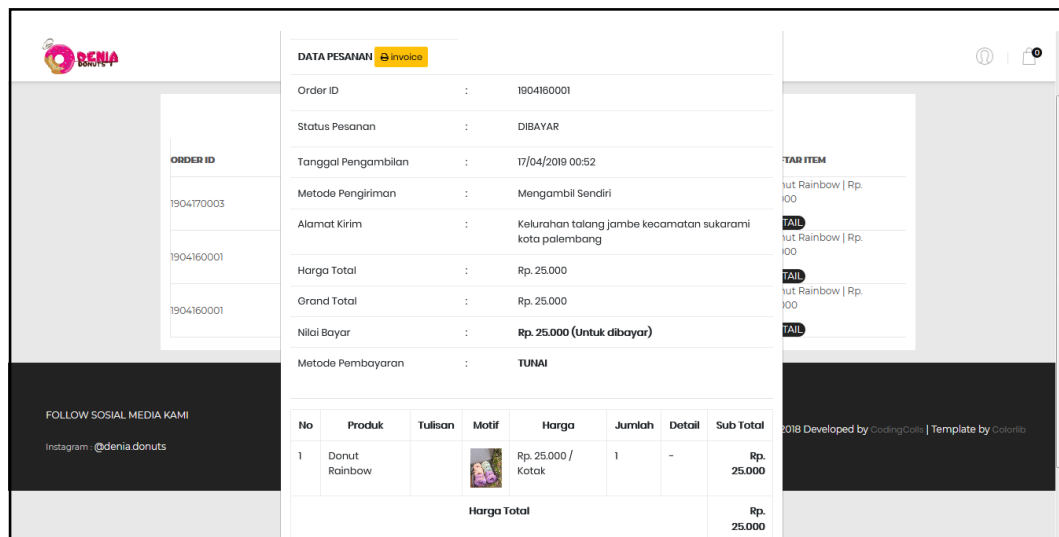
DENIA DONUTS

DATA PESANAN invoice

| Order ID | : | 1904160001 |
|---|---|---|
| Status Pesanan | : | DIBAYAR |
| Tanggal Pengambilan | : | 17/04/2019 00:52 |
| Metode Pengiriman | : | Mengambil Sendiri |
| Alamat Kirim | : | Kelurahan talang jambe kecamatan sukarami kota palembang |
| Harga Total | : | Rp. 25.000 |
| Grand Total | : | Rp. 25.000 |
| Nilai Bayar | : | Rp. 25.000 (Untuk dibayar) |
| Metode Pembayaran | : | TUNAI |

| No | Produk | Tulisan | Motif | Harga | Jumlah | Detail | Sub Total |
|---|---|---|---|---|---|---|---|
| 1 | Donut Rainbow | | | Rp. 25.000 / Kotak | 1 | - | Rp. 25.000 |
| Harga Total | | | | | | | Rp. 25.000 |

0

ORDER ID
1904170003
1904160001
1904160001

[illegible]TAR ITEM
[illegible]ut Rainbow | Rp. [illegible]00
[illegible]TAIL
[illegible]ut Rainbow | Rp. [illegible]00
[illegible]TAIL
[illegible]ut Rainbow | Rp. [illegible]00
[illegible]TAIL

FOLLOW SOSIAL MEDIA KAMI
Instagram : @denia.donuts

2018 Developed by CodingCells | Template by Colorlib